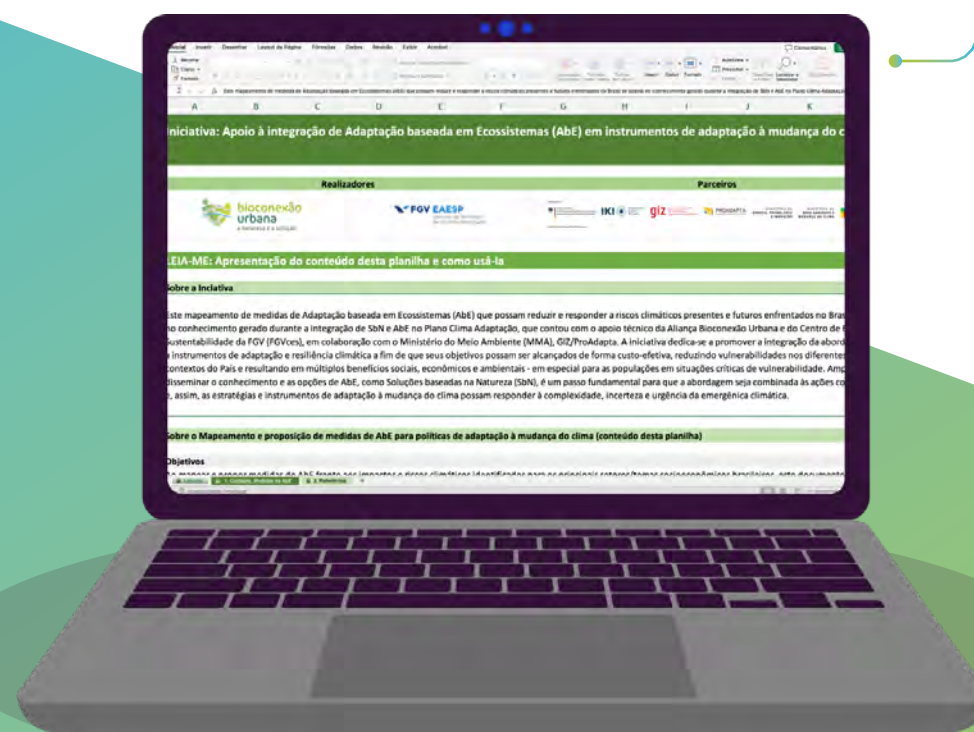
Página Inicial Inserir Desenhar Layout da Página Fórmulas Dados Revisão Exibir Acessibi

Comentários

A B C D E F G H I J K

Iniciativa: Apoio à integração de Adaptação baseada em Ecossistemas (AbE) em instrumentos de adaptação à mudança do c

Realizadores

Parceiros

bioconexão urbana

FGV EAESP

IKI

giz

PROADAPTA

LEIA-ME: Apresentação do conteúdo desta planilha e como usá-la

Sobre a Inciativa

Este mapeamento de medidas de Adaptação baseada em Ecossistemas (AbE) que possam reduzir e responder a riscos climáticos presentes e futuros enfrentados no Bras no conhecimento gerado durante a integração de SbN e AbE no Plano Clima Adaptação, que contou com o apoio técnico da Aliança Bioconexão Urbana e do Centro de Sustentabilidade da FGV (FGVces), em colaboração com o Ministério do Meio Ambiente (MMA), GIZ/ProAdapta. A iniciativa dedica-se a promover a integração da abord a instrumentos de adaptação e resiliência climática a fim de que seus objetivos possam ser alcançados de forma custo-efetiva, reduzindo vulnerabilidades nos diferentes contextos do País e resultando em múltiplos benefícios sociais, econômicos e ambientais - em especial para as populações em situações críticas de vulnerabilidade. Amp disseminar o conhecimento e as opções de AbE, como Soluções baseadas na Natureza (SbN), é um passo fundamental para que a abordagem seja combinada às ações co e, assim, as estratégias e instrumentos de adaptação à mudança do clima possam responder à complexidade, incerteza e urgência da emergência climática.

Sobre o Mapeamento e proposição de medidas de AbE para políticas de adaptação à mudança do clima (conteúdo desta planilha)

Objetivos

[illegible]

Leia-me 1. Contexto_Medidas de AbE 2. Referências +